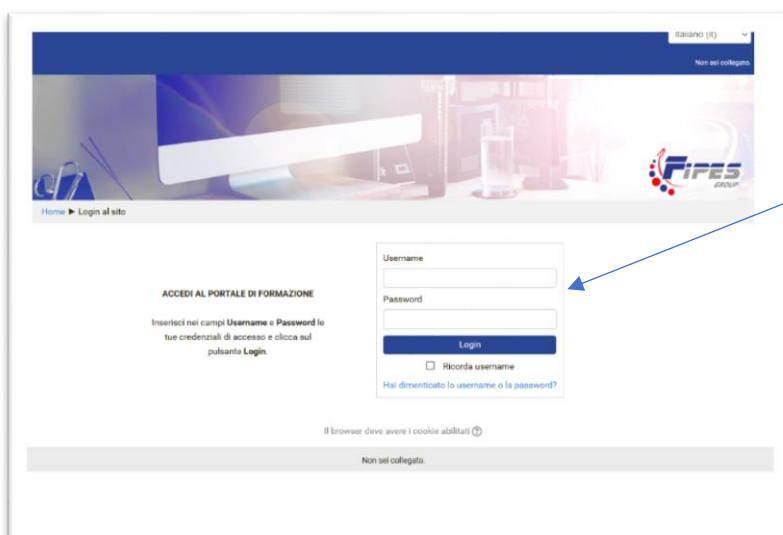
Italiano (it)

Non sei collegato.

FIPES GROUP

Home ► Login al sito

ACCEDI AL PORTALE DI FORMAZIONE

Inserisci nei campi **Username** e **Password** le tue credenziali di accesso e clicca sul pulsante **Login**.

Username

Password

Login

Ricorda username

Hai dimenticato lo username o la password?

Il browser deve avere i cookie abilitati

Non sei collegato.